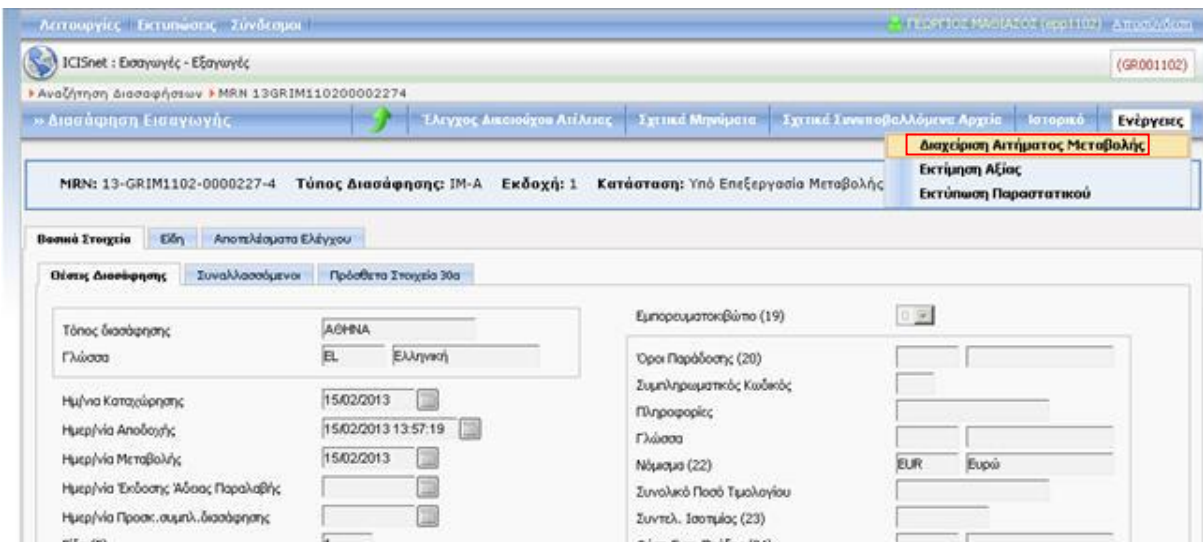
Λειτουργίες Εκτυπώσεις Σύνδεσμοι

ΓΕΩΡΓΙΟΣ ΜΑΝΙΑΖΟΣ (app1102) Αποσύνδεση

ICISnet : Εισαγωγές - Εξαγωγές

(GR001102)

▸ Αναζήτηση Διασαφήσεων ▸ MRN 13GRIM110200002274

» Διασάφηση Εισαγωγής

Έλεγχος Δικαιούχου Ατέλειας | Σχετικά Μηνύματα | Σχετικά Συνυποβαλλόμενα Αρχεία | Ιστορικό | Ενέργειες

Διαχείριση Αιτήματος Μεταβολής
Εκτίμηση Αξίας
Εκτύπωση Παραστατικού

MRN: 13-GRIM1102-0000227-4 Τύπος Διασάφησης: IM-A Εκδοχή: 1 Κατάσταση: Υπό Επεξεργασία Μεταβολής

Βασικά Στοιχεία | Είδη | Αποτελέσματα Ελέγχου

Θέσεις Διασάφησης | Συναλλασσόμενοι | Πρόσθετα Στοιχεία 30α

Τόπος διασάφησης ΑΘΗΝΑ
Γλώσσα EL Ελληνική

Ημ/νια Καταχώρησης 15/02/2013
Ημερ/νία Αποδοχής 15/02/2013 13:57:19
Ημερ/νία Μεταβολής 15/02/2013
Ημερ/νία Έκδοσης Άδειας Παραλαβής
Ημερ/νία Προσκ.συμπλ.διασάφησης

Εμπορευματοκιβώτιο (19) 0

Όροι Παράδοσης (20)
Συμπληρωματικός Κωδικός
Πληροφορίες
Γλώσσα
Νόμισμα (22) EUR Ευρώ
Συνολικό Ποσό Τιμολογίου
Συντελ. Ισοτιμίας (23)